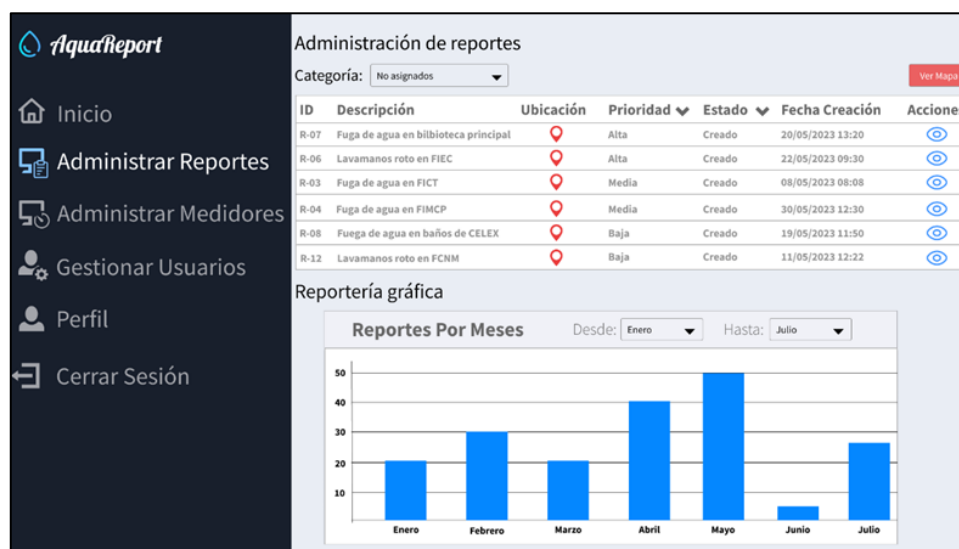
AquaReport

Inicio

Administrar Reportes

Administrar Medidores

Gestionar Usuarios

Perfil

Cerrar Sesión

Administración de reportes

Categoría: No asignados

Ver Mapa

| ID | Descripción | Ubicación | Prioridad | Estado | Fecha Creación | Acciones |
|---|---|---|---|---|---|---|
| R-07 | Fuga de agua en bilbioteca principal | | Alta | Creado | 20/05/2023 13:20 | |
| R-06 | Lavamanos roto en FIEC | | Alta | Creado | 22/05/2023 09:30 | |
| R-03 | Fuga de agua en FICT | | Media | Creado | 08/05/2023 08:08 | |
| R-04 | Fuga de agua en FIMCP | | Media | Creado | 30/05/2023 12:30 | |
| R-08 | Fuega de agua en baños de CELEX | | Baja | Creado | 19/05/2023 11:50 | |
| R-12 | Lavamanos roto en FCNM | | Baja | Creado | 11/05/2023 12:22 | |

Reportería gráfica

Reportes Por Meses

Desde: Enero

Hasta: Julio

50
40
30
20
10

Enero Febrero Marzo Abril Mayo Junio Julio